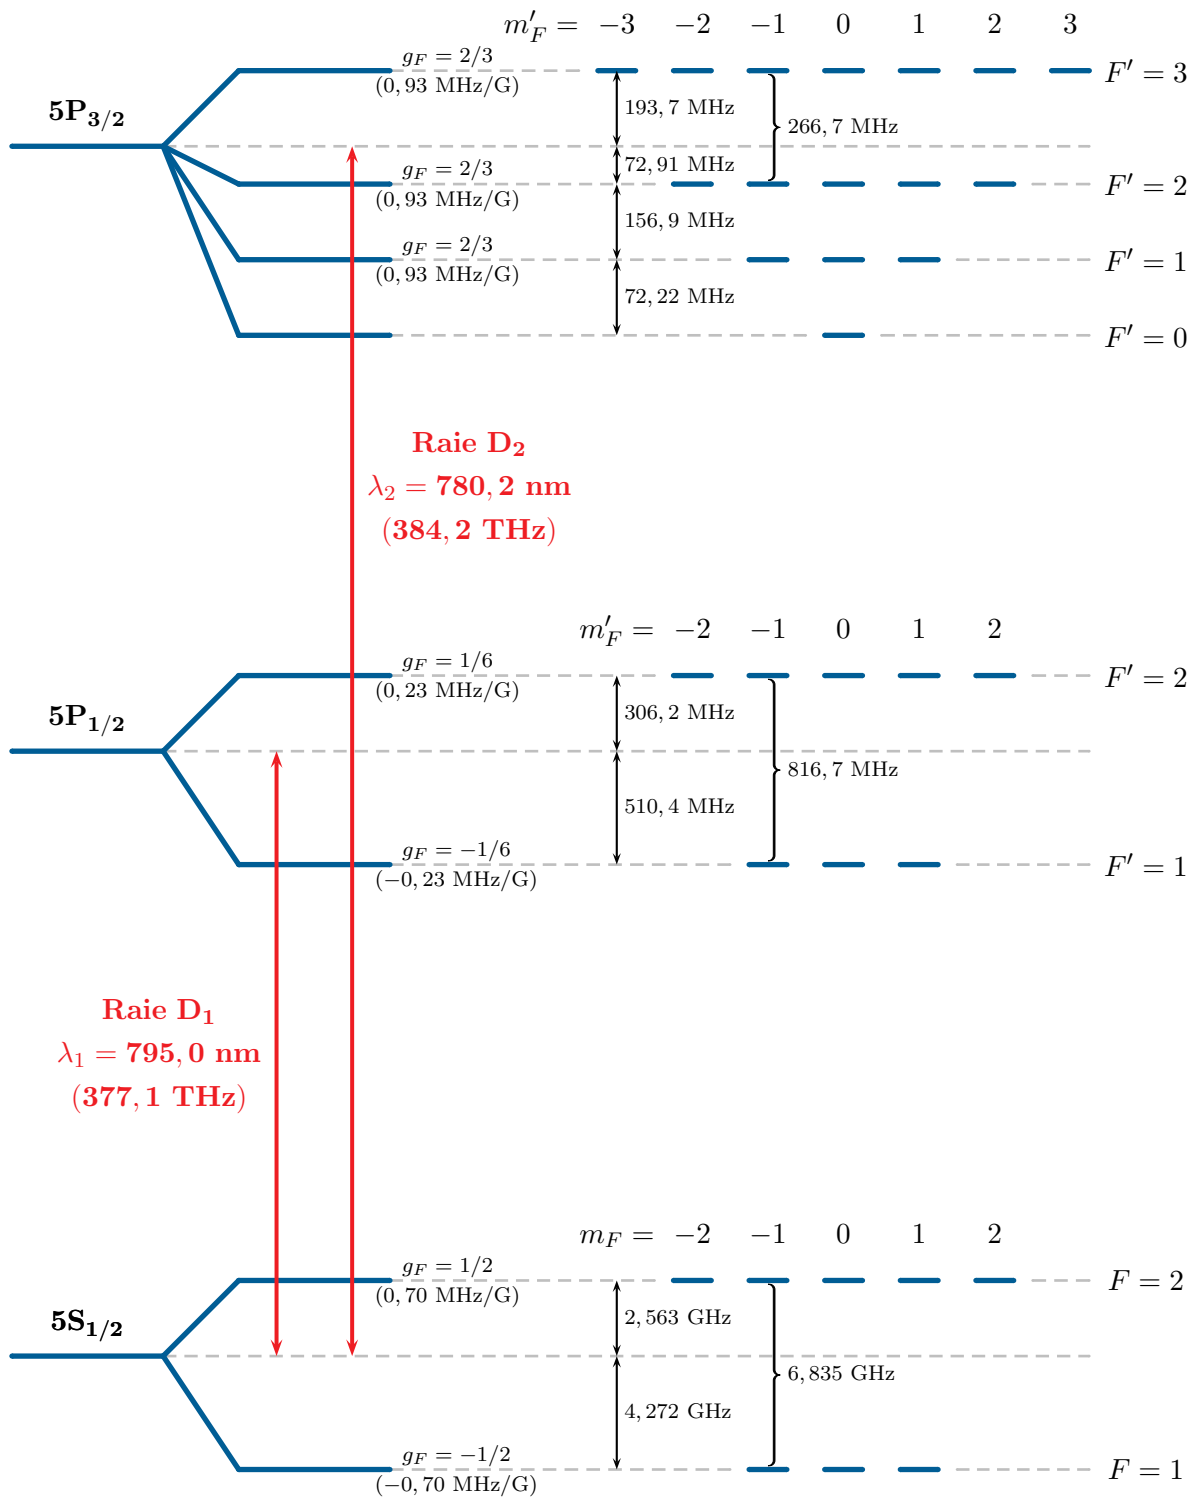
$m'_F = \ -3 \quad -2 \quad -1 \quad 0 \quad 1 \quad 2 \quad 3$

$\mathbf{5P_{3/2}}$

$g_F = 2/3$
$(0,93\ \text{MHz/G})$

$F' = 3$

193, 7 MHz

266, 7 MHz

72, 91 MHz

$g_F = 2/3$
$(0,93\ \text{MHz/G})$

$F' = 2$

156, 9 MHz

$g_F = 2/3$
$(0,93\ \text{MHz/G})$

$F' = 1$

72, 22 MHz

$F' = 0$

Raie $\mathbf{D_2}$
$\lambda_2 = \mathbf{780,2\ nm}$
$(\mathbf{384,2\ THz})$

$m'_F = \ -2 \quad -1 \quad 0 \quad 1 \quad 2$

$\mathbf{5P_{1/2}}$

$g_F = 1/6$
$(0,23\ \text{MHz/G})$

$F' = 2$

306, 2 MHz

816, 7 MHz

510, 4 MHz

$g_F = -1/6$
$(-0,23\ \text{MHz/G})$

$F' = 1$

Raie $\mathbf{D_1}$
$\lambda_1 = \mathbf{795,0\ nm}$
$(\mathbf{377,1\ THz})$

$m_F = \ -2 \quad -1 \quad 0 \quad 1 \quad 2$

$\mathbf{5S_{1/2}}$

$g_F = 1/2$
$(0,70\ \text{MHz/G})$

$F = 2$

2, 563 GHz

6, 835 GHz

4, 272 GHz

$g_F = -1/2$
$(-0,70\ \text{MHz/G})$

$F = 1$